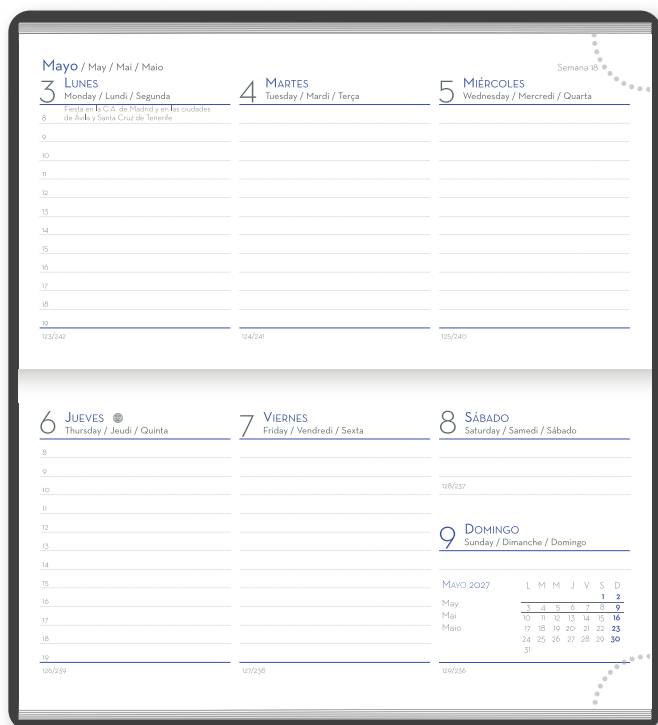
Mayo / May / Mai / Maio

Semana 18

3 LUNES
Monday / Lundi / Segunda
Fiesta en la C.A. de Madrid y en las ciudades de Ávila y Santa Cruz de Tenerife
8
9
10
11
12
13
14
15
16
17
18
19
123/242

4 MARTES
Tuesday / Mardi / Terça
124/241

5 MIÉRCOLES
Wednesday / Mercredi / Quarta
125/240

6 JUEVES
Thursday / Jeudi / Quinta
8
9
10
11
12
13
14
15
16
17
18
19
126/239

7 VIERNES
Friday / Vendredi / Sexta
127/238

8 SÁBADO
Saturday / Samedi / Sábado
128/237

9 DOMINGO
Sunday / Dimanche / Domingo

MAYO 2027
May
Mai
Maio

| L | M | M | J | V | S | D |
|---|---|---|---|---|---|---|
| | | | | | 1 | 2 |
| 3 | 4 | 5 | 6 | 7 | 8 | 9 |
| 10 | 11 | 12 | 13 | 14 | 15 | 16 |
| 17 | 18 | 19 | 20 | 21 | 22 | 23 |
| 24 | 25 | 26 | 27 | 28 | 29 | 30 |
| 31 | | | | | | |

129/236